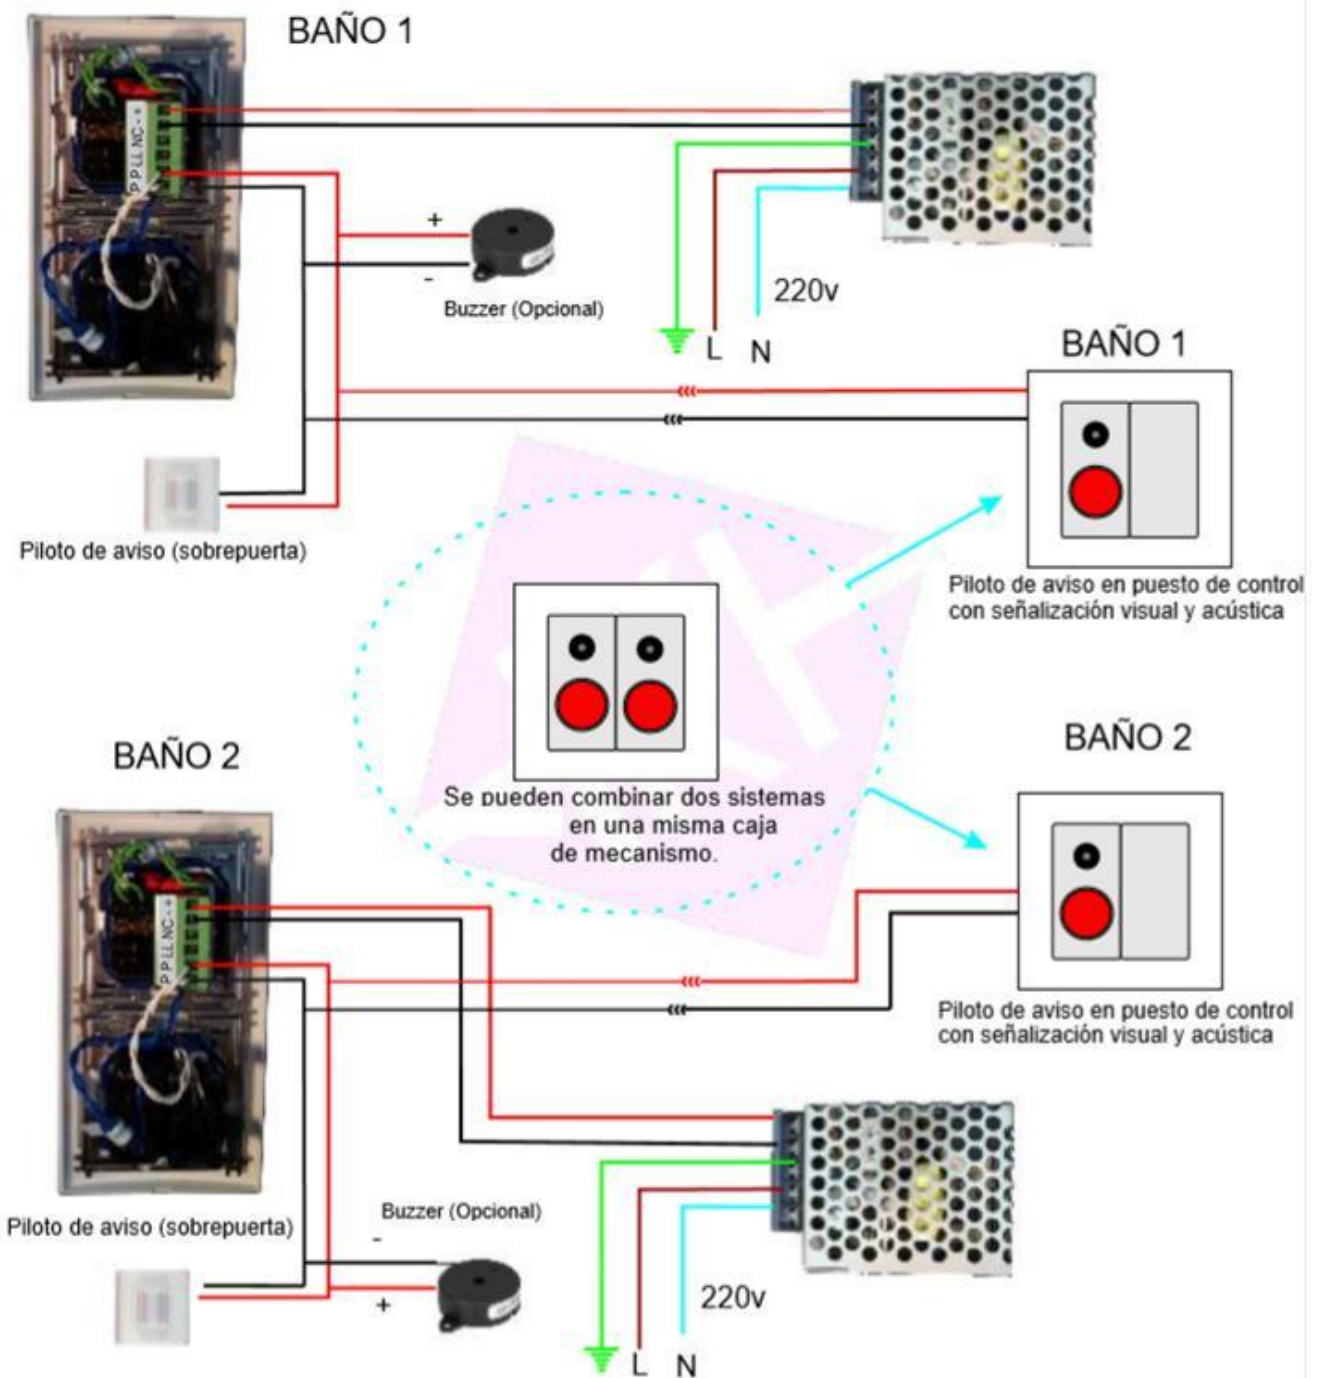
BAÑO 1

P P LL NC - +

+

-

Buzzer (Opcional)

220v

L N

BAÑO 1

Piloto de aviso (sobrepuerta)

Piloto de aviso en puesto de control con señalización visual y acústica

Se pueden combinar dos sistemas en una misma caja de mecanismo.

BAÑO 2

BAÑO 2

P P LL NC - +

Piloto de aviso en puesto de control con señalización visual y acústica

Piloto de aviso (sobrepuerta)

Buzzer (Opcional)

-

+

220v

L N